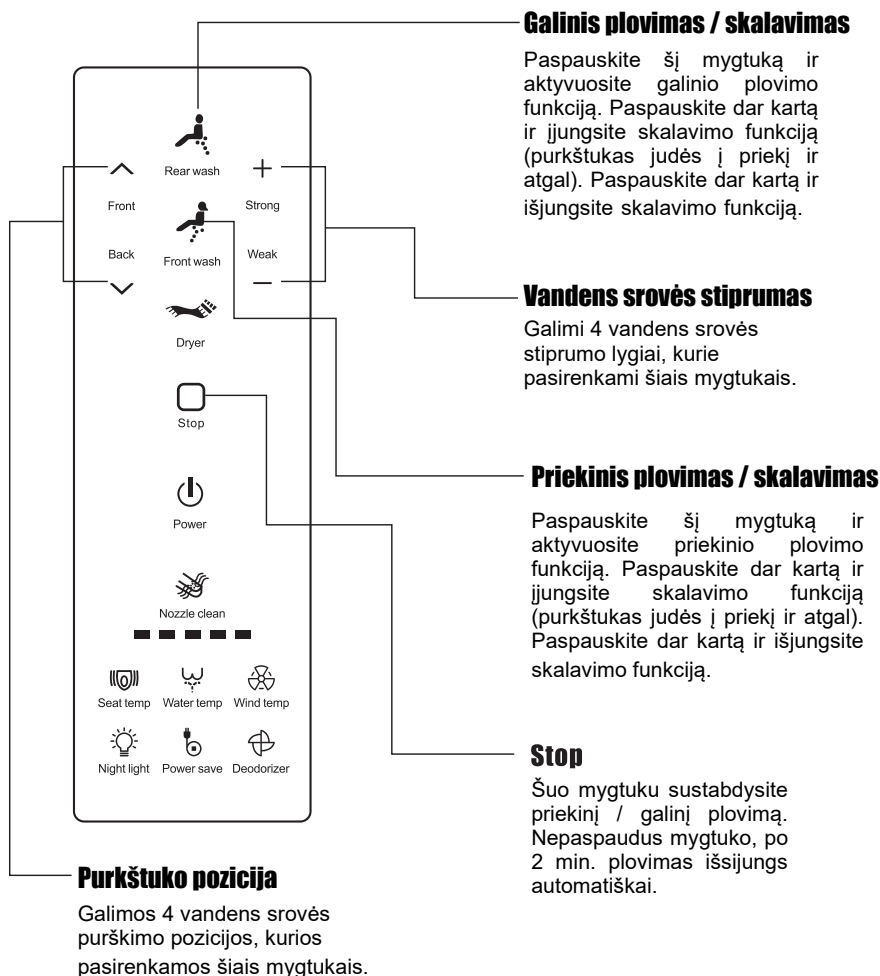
Galinis plovimas / skalavimas

Paspauskite šį mygtuką ir aktyvuosite galinio plovimo funkciją. Paspauskite dar kartą ir įjungsite skalavimo funkciją (purkštukas judės į priekį ir atgal). Paspauskite dar kartą ir išjungsite skalavimo funkciją.

Rear wash

Front

Strong

Back

Front wash

Weak

Dryer

Stop

Power

Nozzle clean

Seat temp

Water temp

Wind temp

Night light

Power save

Deodorizer

Vandens srovės stiprumas

Galimi 4 vandens srovės stiprumo lygiai, kurie pasirenkami šiais mygtukais.

Priekinis plovimas / skalavimas

Paspauskite šį mygtuką ir aktyvuosite priekinio plovimo funkciją. Paspauskite dar kartą ir įjungsite skalavimo funkciją (purkštukas judės į priekį ir atgal). Paspauskite dar kartą ir išjungsite skalavimo funkciją.

Stop

Šuo mygtuku sustabdysite priekinį / galinį plovimą. Nepaspaudus mygtuko, po 2 min. plovimas išsijungs automatiškai.

Purkštuko pozicija

Galimos 4 vandens srovės purškimo pozicijos, kurios pasirenkamos šiais mygtukais.